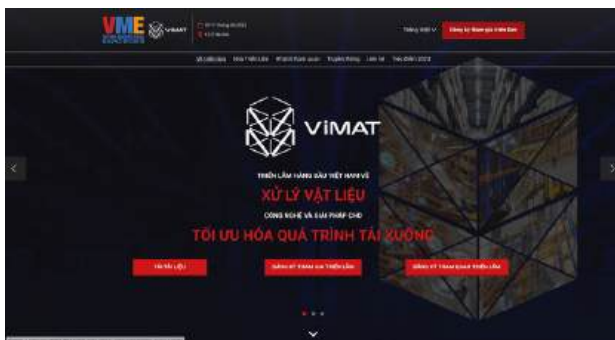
VME

VIMAT

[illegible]

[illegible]

Tiếng Việt

Đăng ký tham gia triển lãm

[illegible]

VIMAT

TRIỂN LÃM HÀNG ĐẦU VIỆT NAM VỀ

XỬ LÝ VẬT LIỆU

CÔNG NGHỆ VÀ GIẢI PHÁP CHO

TỐI ƯU HÓA QUÁ TRÌNH TẢI XUỐNG

TẢI TÀI LIỆU

ĐĂNG KÝ THAM GIA TRIỂN LÃM

ĐĂNG KÝ THAM QUAN TRIỂN LÃM